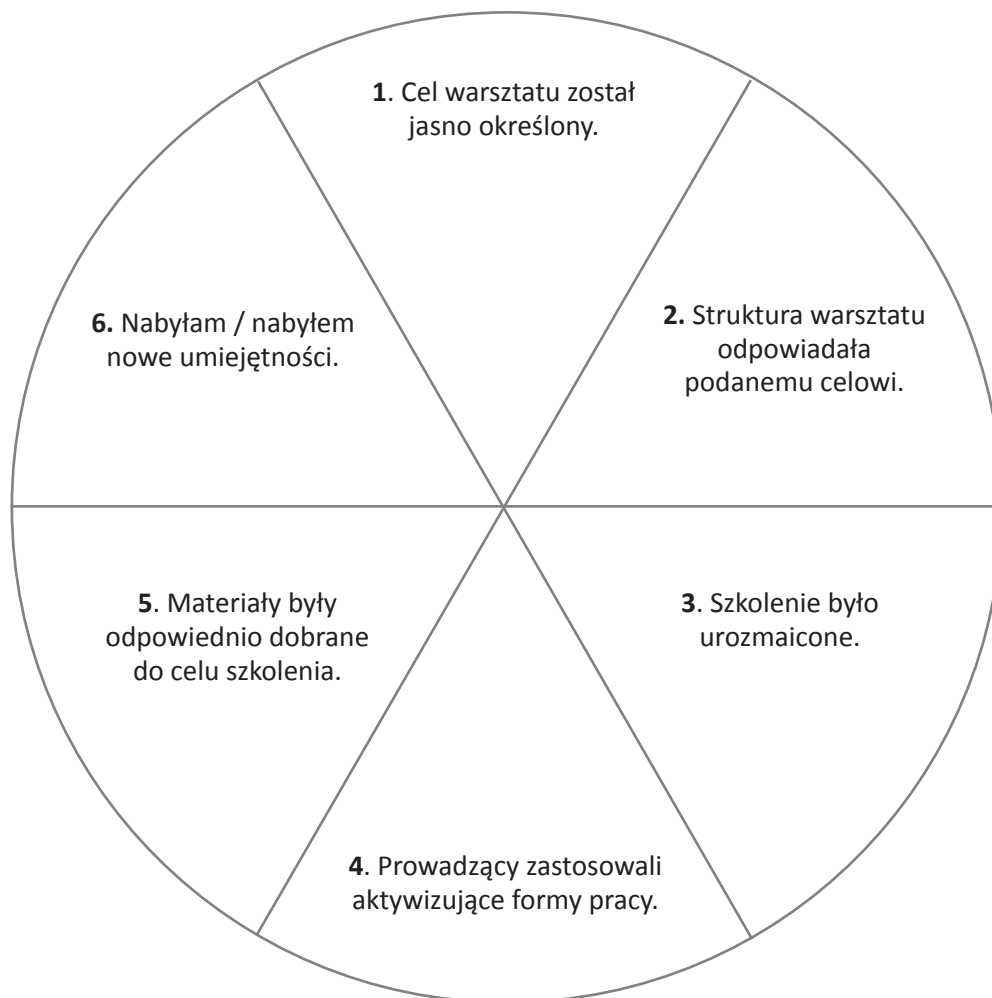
**1**. Cel warsztatu został jasno określony.

**2.** Struktura warsztatu odpowiadała podanemu celowi.

**3**. Szkolenie było urozmaicone.

**4**. Prowadzący zastosowali aktywizujące formy pracy.

**5**. Materiały były odpowiednio dobrane do celu szkolenia.

**6.** Nabyłam / nabyłem nowe umiejętności.